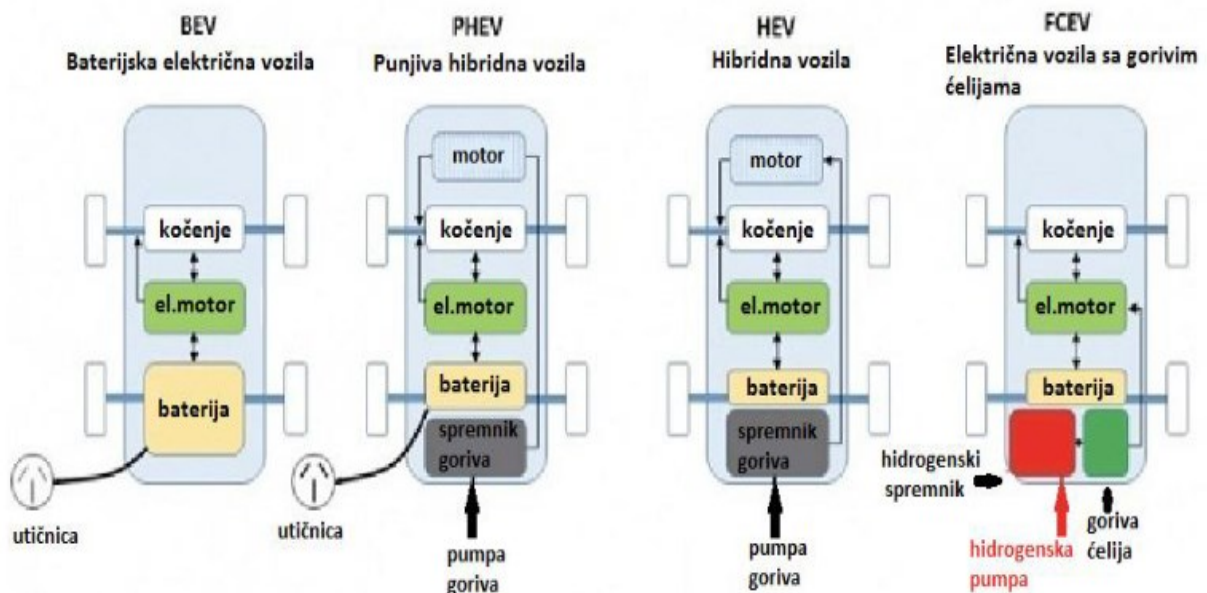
BEV
Baterijska električna vozila

kočenje

el.motor

baterija

utičnica

PHEV
Punjiva hibridna vozila

motor

kočenje

el.motor

baterija

spremnik goriva

utičnica

pumpa goriva

HEV
Hibridna vozila

motor

kočenje

el.motor

baterija

spremnik goriva

pumpa goriva

FCEV
Električna vozila sa gorivim ćelijama

kočenje

el.motor

baterija

hidrogenski spremnik

hidrogenska pumpa

goriva ćelija